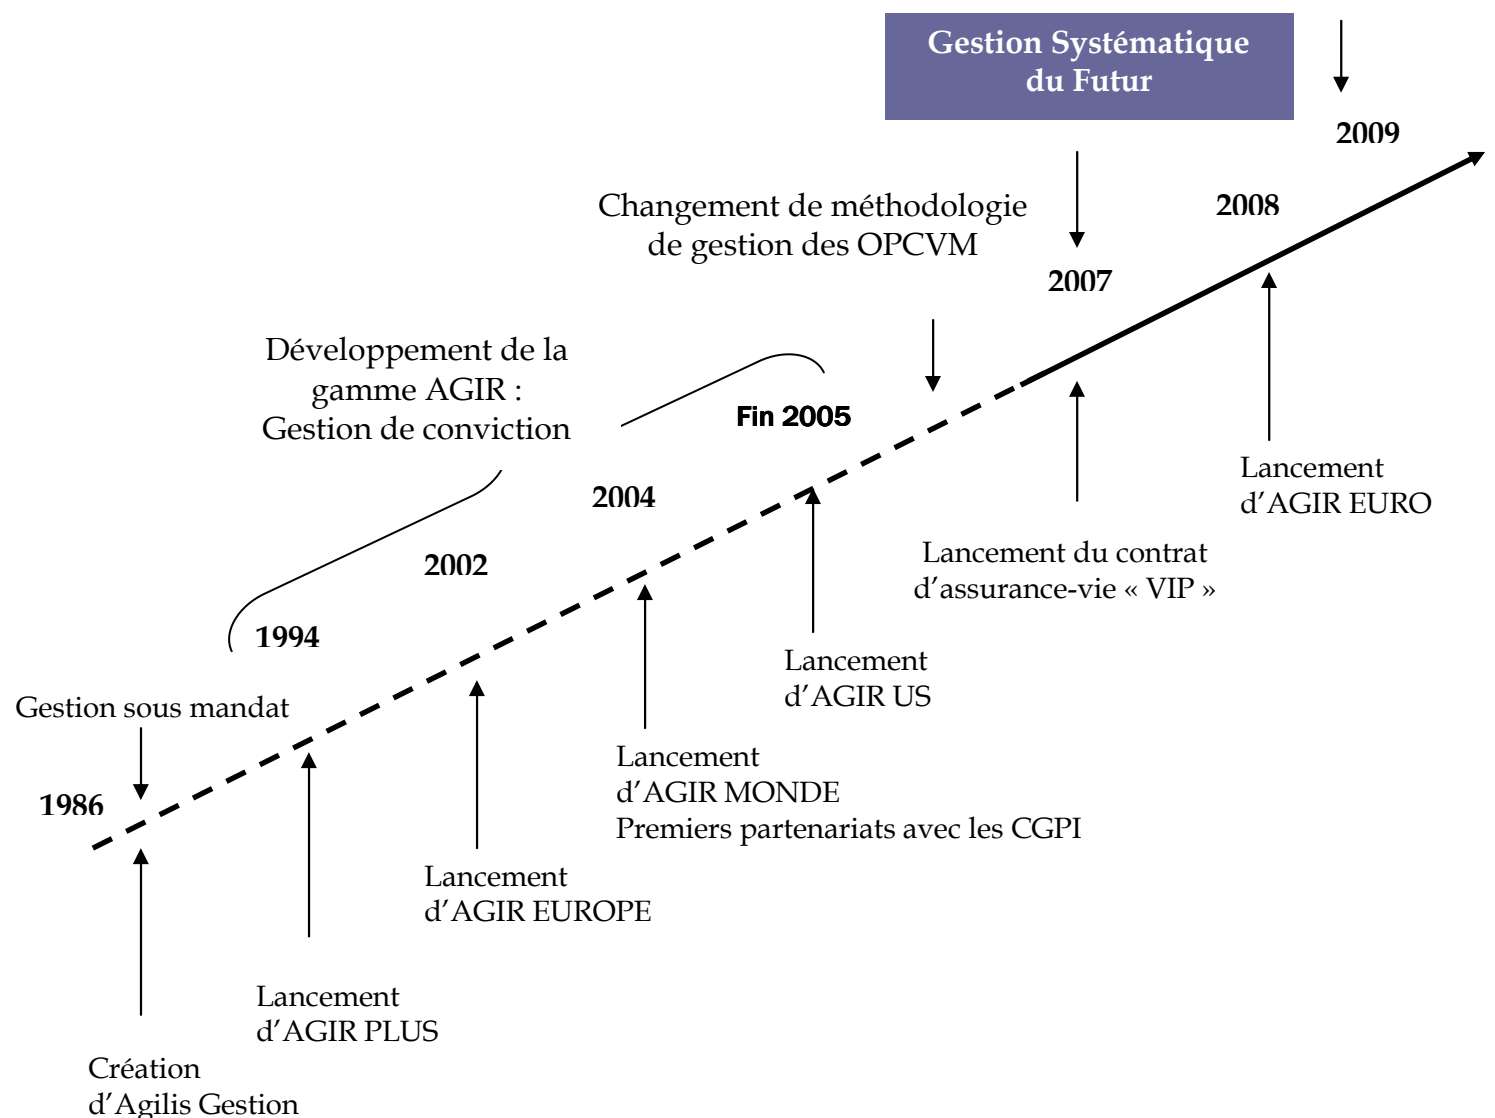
Gestion Systématique du Futur

2009

Changement de méthodologie de gestion des OPCVM

2008

2007

Développement de la gamme AGIR : Gestion de conviction

Fin 2005

2004

2002

1994

Gestion sous mandat

1986

Lancement d'AGIR EURO

Lancement du contrat d'assurance-vie « VIP »

Lancement d'AGIR US

Lancement d'AGIR MONDE
Premiers partenariats avec les CGPI

Lancement d'AGIR EUROPE

Lancement d'AGIR PLUS

Création d'Agilis Gestion